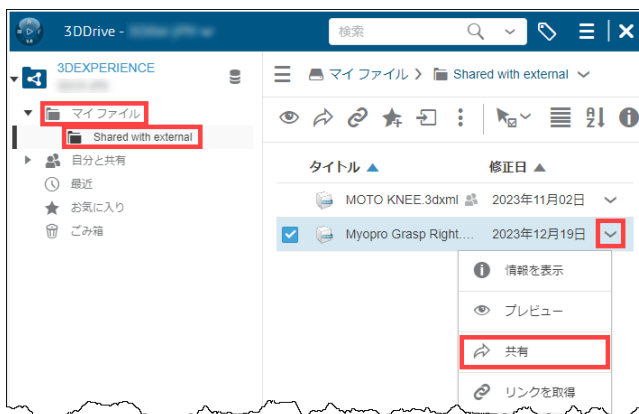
3DDrive - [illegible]

検索

3DEXPERIENCE
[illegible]

マイ ファイル

Shared with external

自分と共有

最近

お気に入り

ごみ箱

マイ ファイル > Shared with external

タイトル ▲

修正日 ▲

MOTO KNEE.3dxml

2023年11月02日

Myopro Grasp Right....

2023年12月19日

情報を表示

プレビュー

共有

リンクを取得